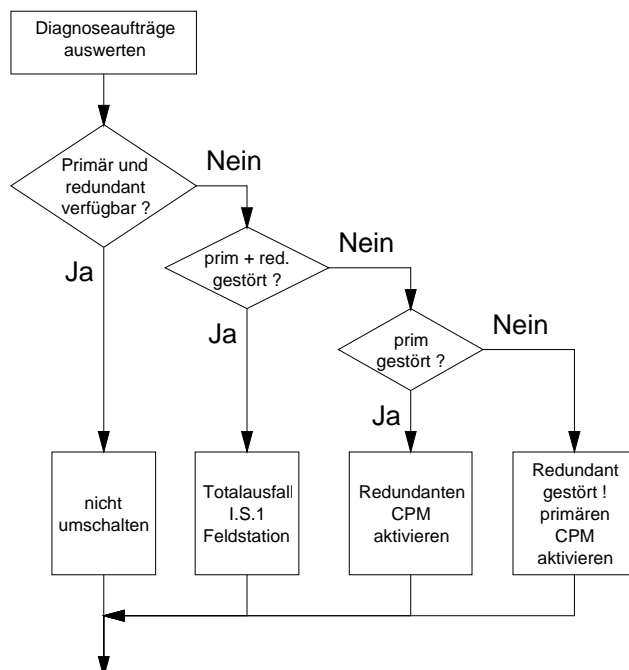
Diagnoseaufträge auswerten

Primär und redundant verfügbar ?

Nein

Ja

prim + red. gestört ?

Nein

Ja

prim gestört ?

Nein

Ja

nicht umschalten

Totalausfall I.S.1 Feldstation

Redundanten CPM aktivieren

Redundant gestört ! primären CPM aktivieren